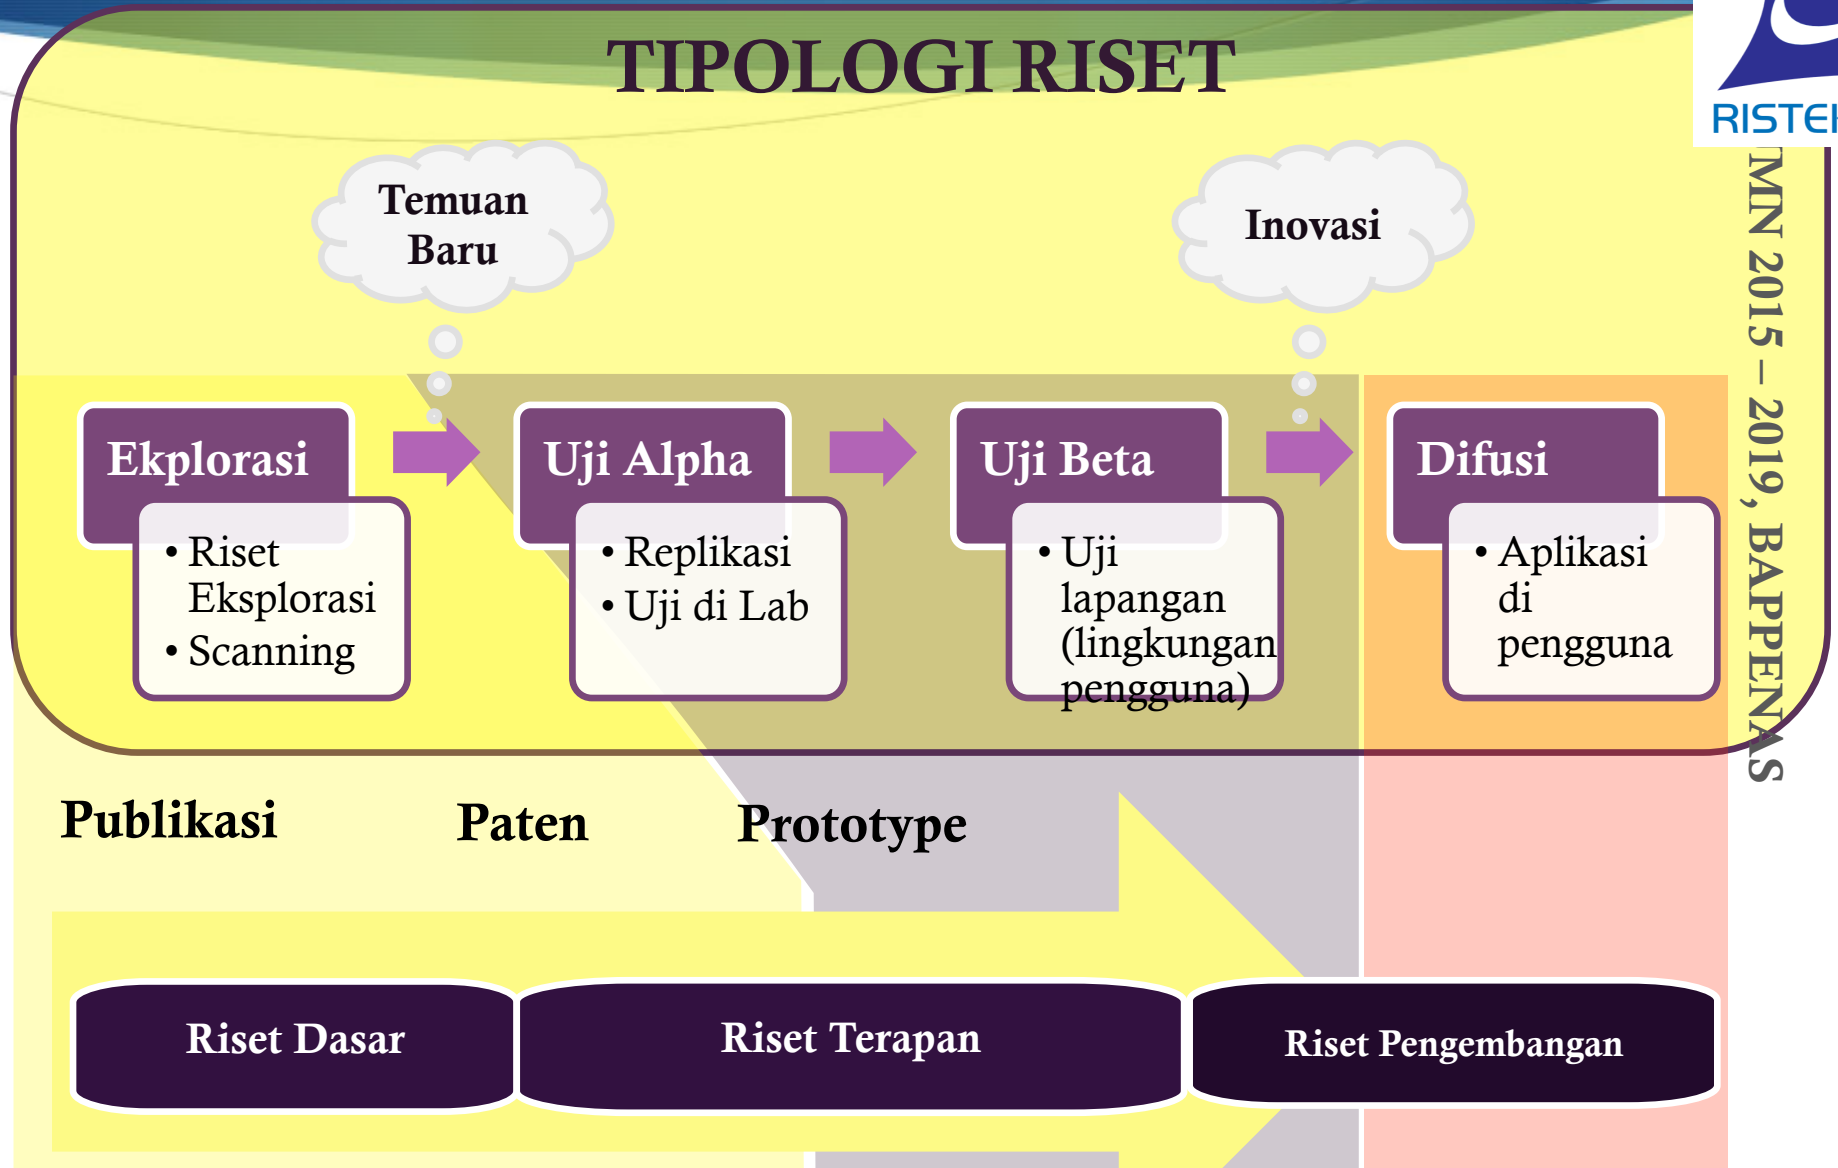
TIPOLOGI RISET

RISTE

Temuan Baru

Inovasi

Ekplorasi
• Riset Eksplorasi
• Scanning

Uji Alpha
• Replikasi
• Uji di Lab

Uji Beta
• Uji lapangan (lingkungan pengguna)

Difusi
• Aplikasi di pengguna

MN 2015 – 2019, BAPPENAS

Publikasi

Paten

Prototype

Riset Dasar

Riset Terapan

Riset Pengembangan